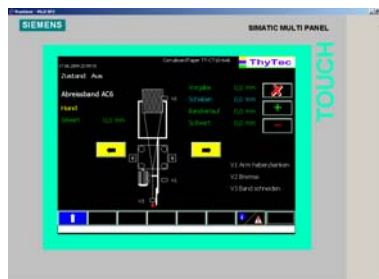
SIEMENS

SIMATIC MULTI PANEL

ThyTec

Zustand: Aus

Abreissband AC6

Hand

Istwert 0,0 mm

Vorgabe 0,0 mm

Schaben 0,0 mm

Randverlauf 0,0 mm

Sollwert 0,0 mm

V1 Arm heben/senken

V2 Bremse

V3 Band schneiden

TOUCH